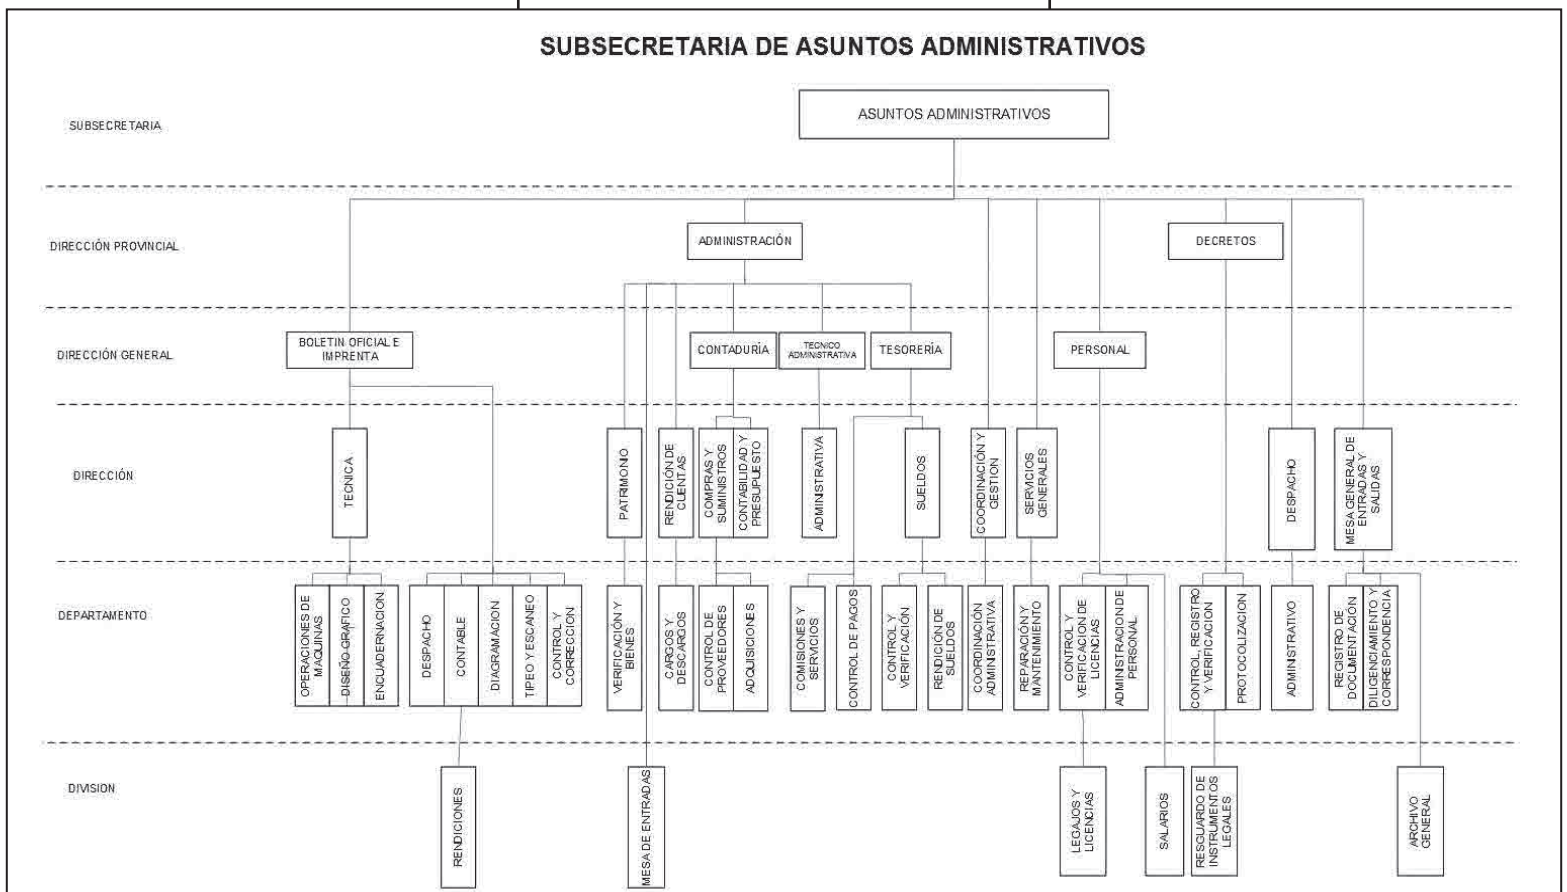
SUBSECRETARIA DE ASUNTOS ADMINISTRATIVOS

SUBSECRETARIA

ASUNTOS ADMINISTRATIVOS

DIRECCIÓN PROVINCIAL

ADMINISTRACIÓN

DECRETOS

DIRECCIÓN GENERAL

BOLETIN OFICIAL E IMPRENTA

CONTADURÍA

TECNICO ADMINISTRATIVA

TESORERÍA

PERSONAL

DIRECCIÓN

TECNICA

PATRIMONIO

RENDICIÓN DE CUENTAS

COMPRAS Y SUMINISTROS

CONTABILIDAD Y PRESUPUESTO

ADMINISTRATIVA

SUELDOS

COORDINACIÓN Y GESTIÓN

SERVICIOS GENERALES

DESPACHO

MESA GENERAL DE ENTRADAS Y SALIDAS

DEPARTAMENTO

OPERACIONES DE MAQUINAS

DISEÑO GRAFICO

ENCUADERNACION

DESPACHO

CONTABLE

DIAGRAMACION

TIPEO Y ESCANEO

CONTROL Y CORRECCION

VERIFICACIÓN Y BIENES

CARGOS Y DESCARGOS

CONTROL DE PROVEEDORES

ADQUISICIONES

COMISIONES Y SERVICIOS

CONTROL DE PAGOS

CONTROL Y VERIFICACIÓN

RENDICIÓN DE SUELDOS

COORDINACIÓN ADMINISTRATIVA

REPARACIÓN Y MANTENIMIENTO

CONTROL Y VERIFICACION DE LICENCIAS

ADMINISTRACION DE PERSONAL

CONTROL, REGISTRO Y VERIFICACION

PROTOCOLIZACION

ADMINISTRATIVO

REGISTRO DE DOCUMENTACIÓN

DILIGENCIAMIENTO Y CORRESPONDENCIA

DIVISION

RENDICIONES

MESA DE ENTRADAS

LEGAJOS Y LICENCIAS

SALARIOS

RESGUARDO DE INSTRUMENTOS LEGALES

ARCHIVO GENERAL